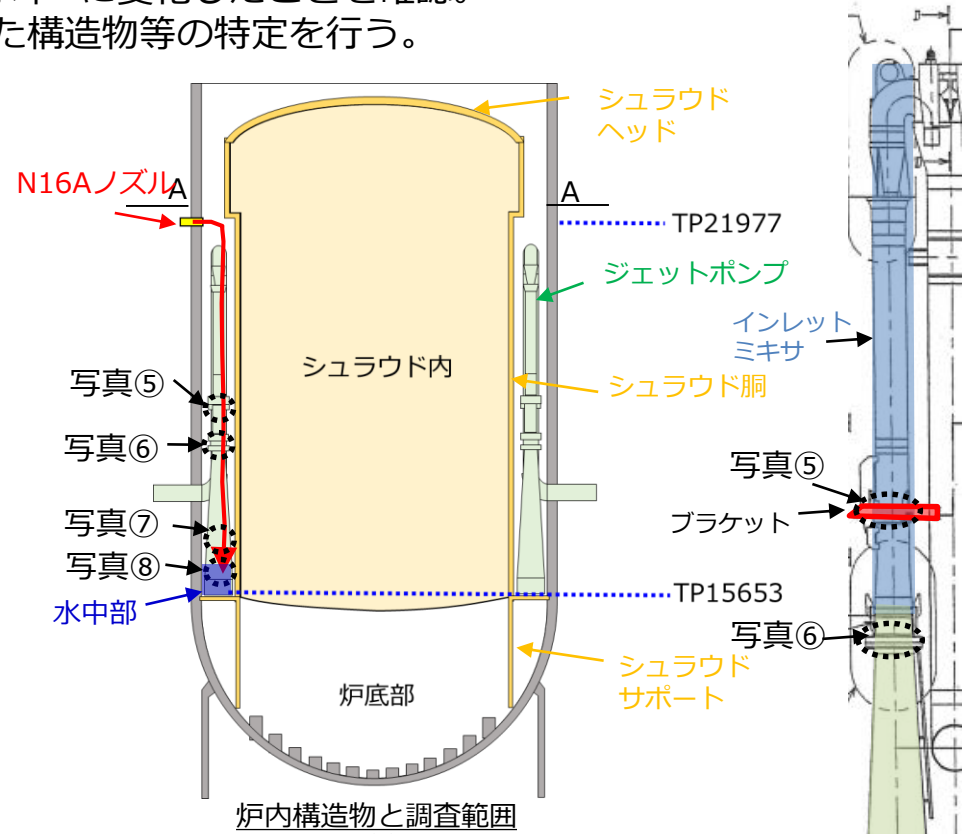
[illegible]に変化したことを確認。
た構造物等の特定を行う。

シュラウドヘッド

N16Aノズル

A

A

TP21977

ジェットポンプ

シュラウド内

シュラウド胴

写真⑤

写真⑥

写真⑦

写真⑧

水中部

TP15653

シュラウドサポート

炉底部

炉内構造物と調査範囲

インレットミキサ

写真⑤

ブラケット

写真⑥